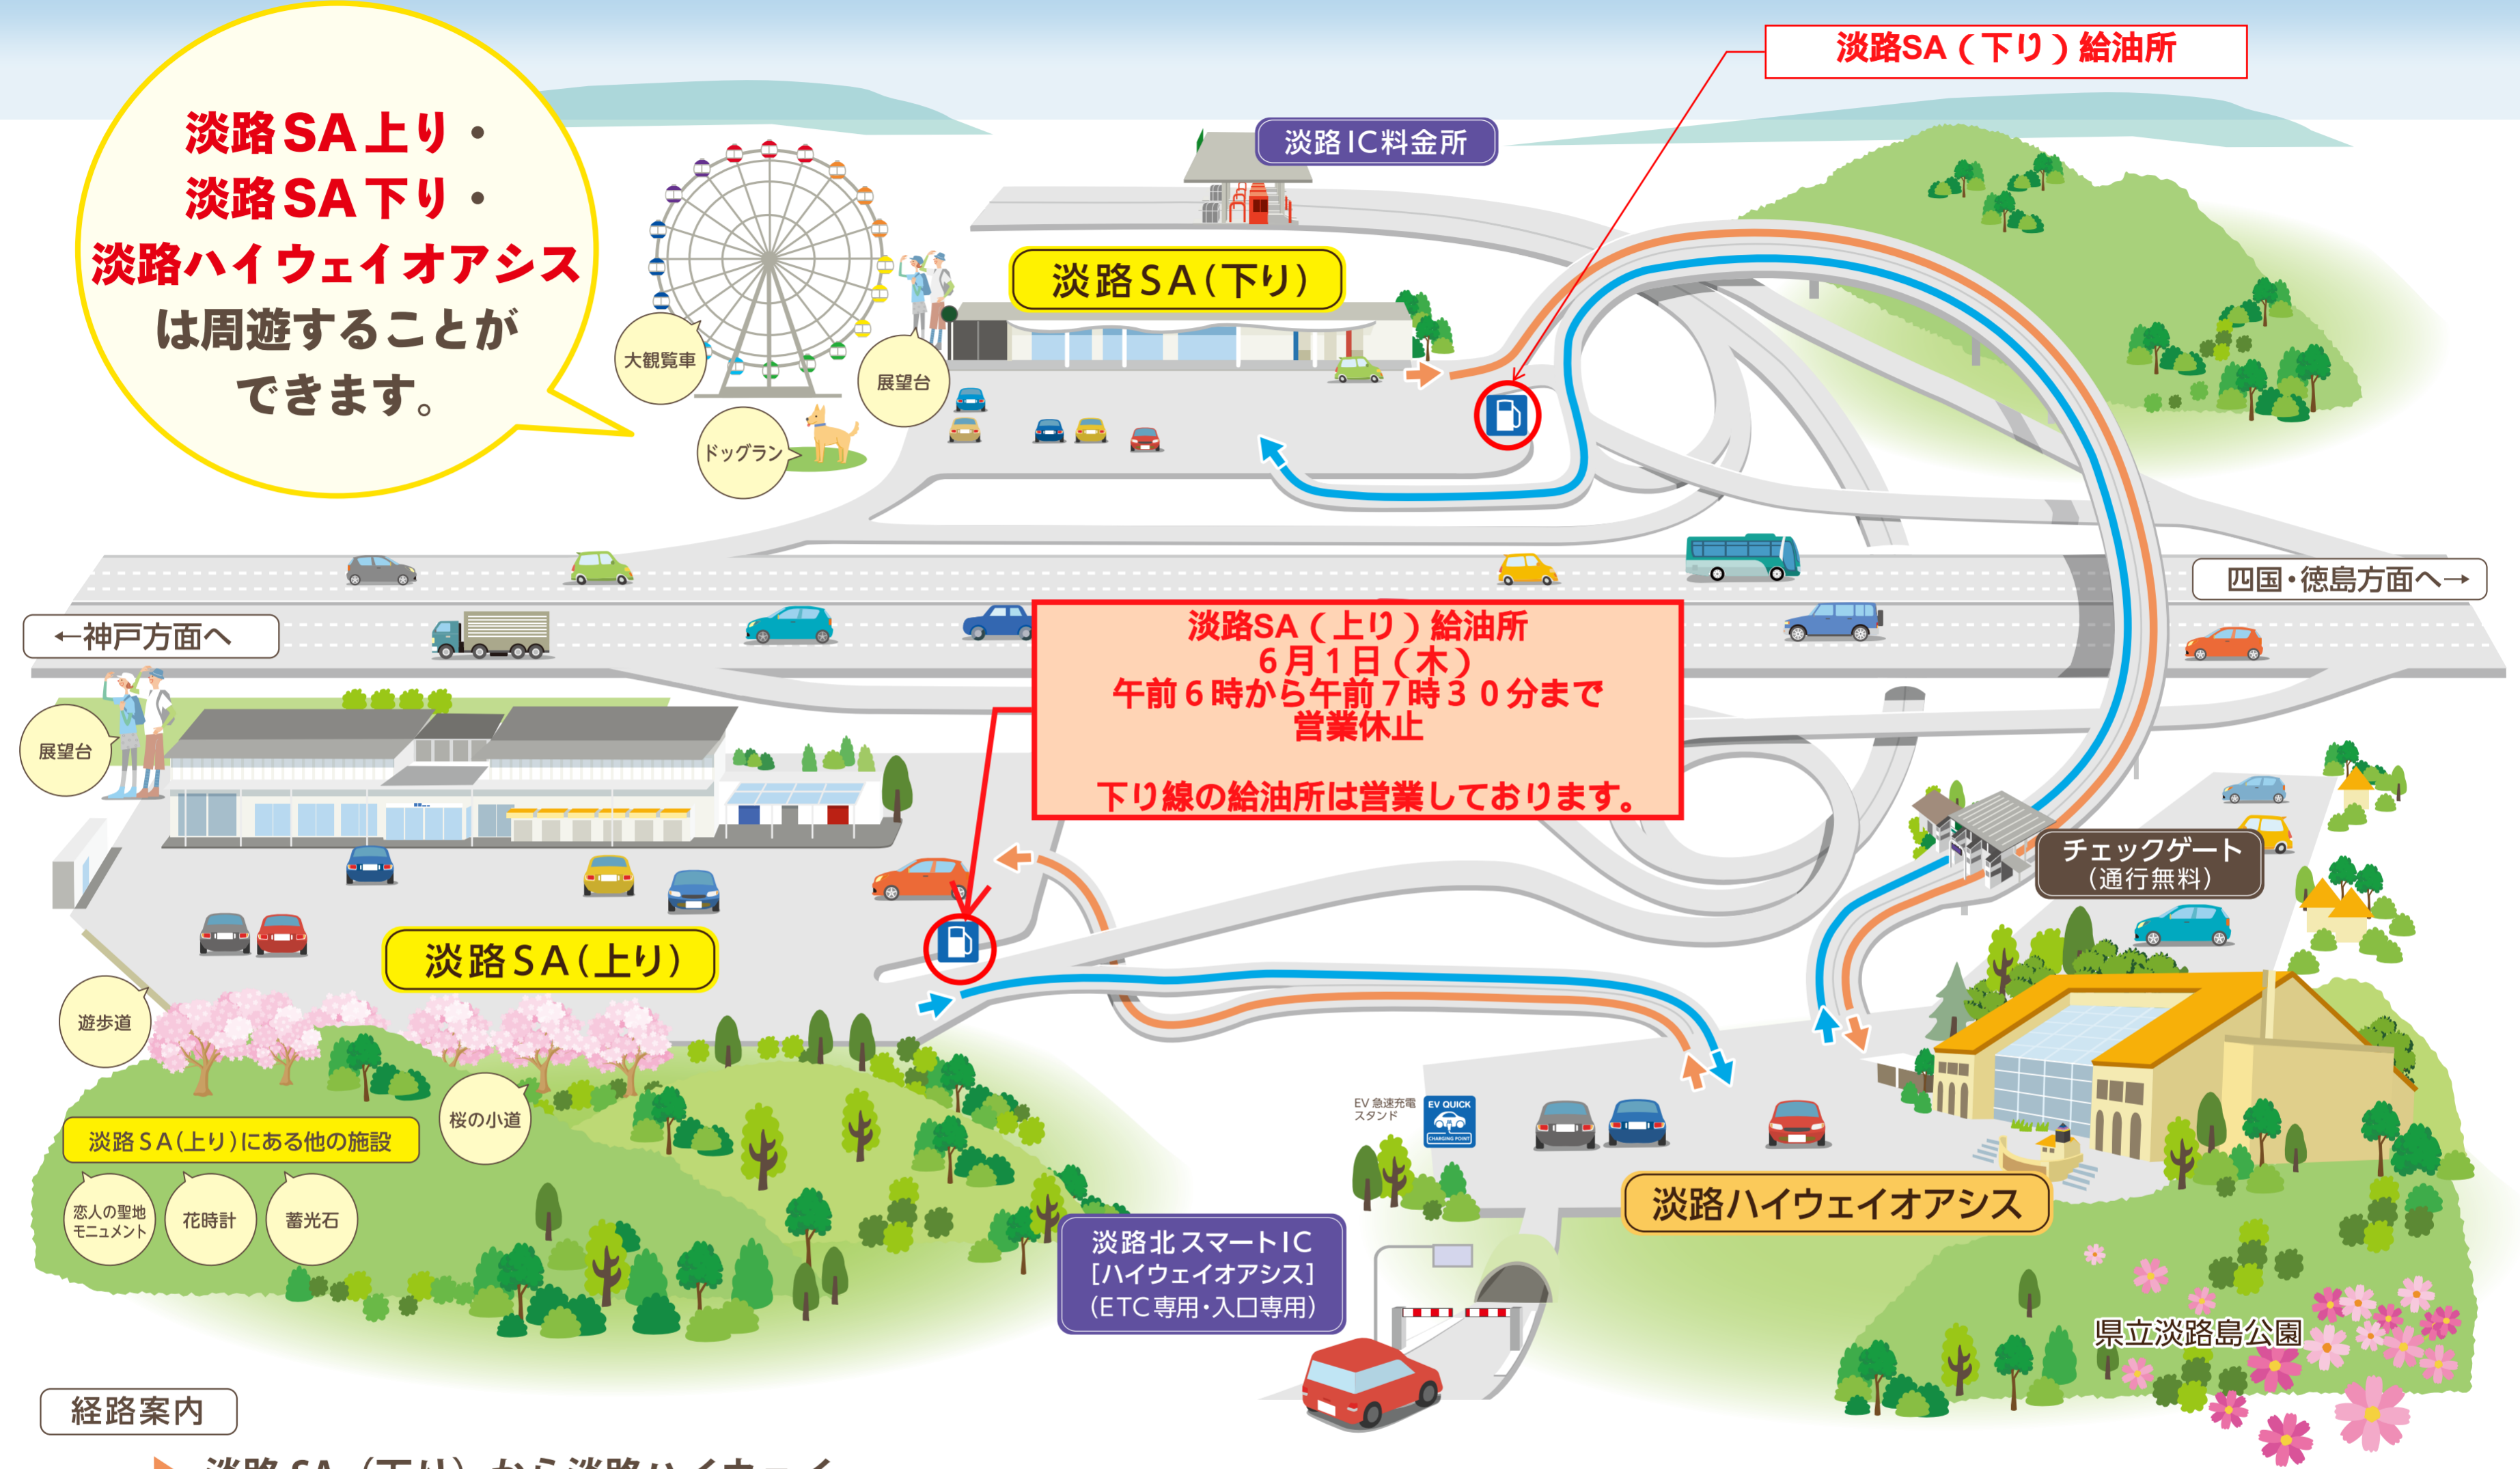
淡路SA上り・
淡路SA下り・
淡路ハイウェイオアシス
は周遊することが
できます。

淡路SA（下り）給油所

淡路IC料金所

淡路SA（下り）

大観覧車

展望台

ドッグラン

四国・徳島方面へ→

←神戸方面へ

淡路SA（上り）給油所
6月1日（木）
午前6時から午前7時30分まで
営業休止

下り線の給油所は営業しております。

展望台

チェックゲート
（通行無料）

淡路SA（上り）

遊歩道

桜の小道

淡路SA（上り）にある他の施設

恋人の聖地モニュメント

花時計

蓄光石

EV 急速充電スタンド

EV QUICK

淡路ハイウェイオアシス

淡路北スマートIC
［ハイウェイオアシス］
（ETC専用・入口専用）

県立淡路島公園

経路案内

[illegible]